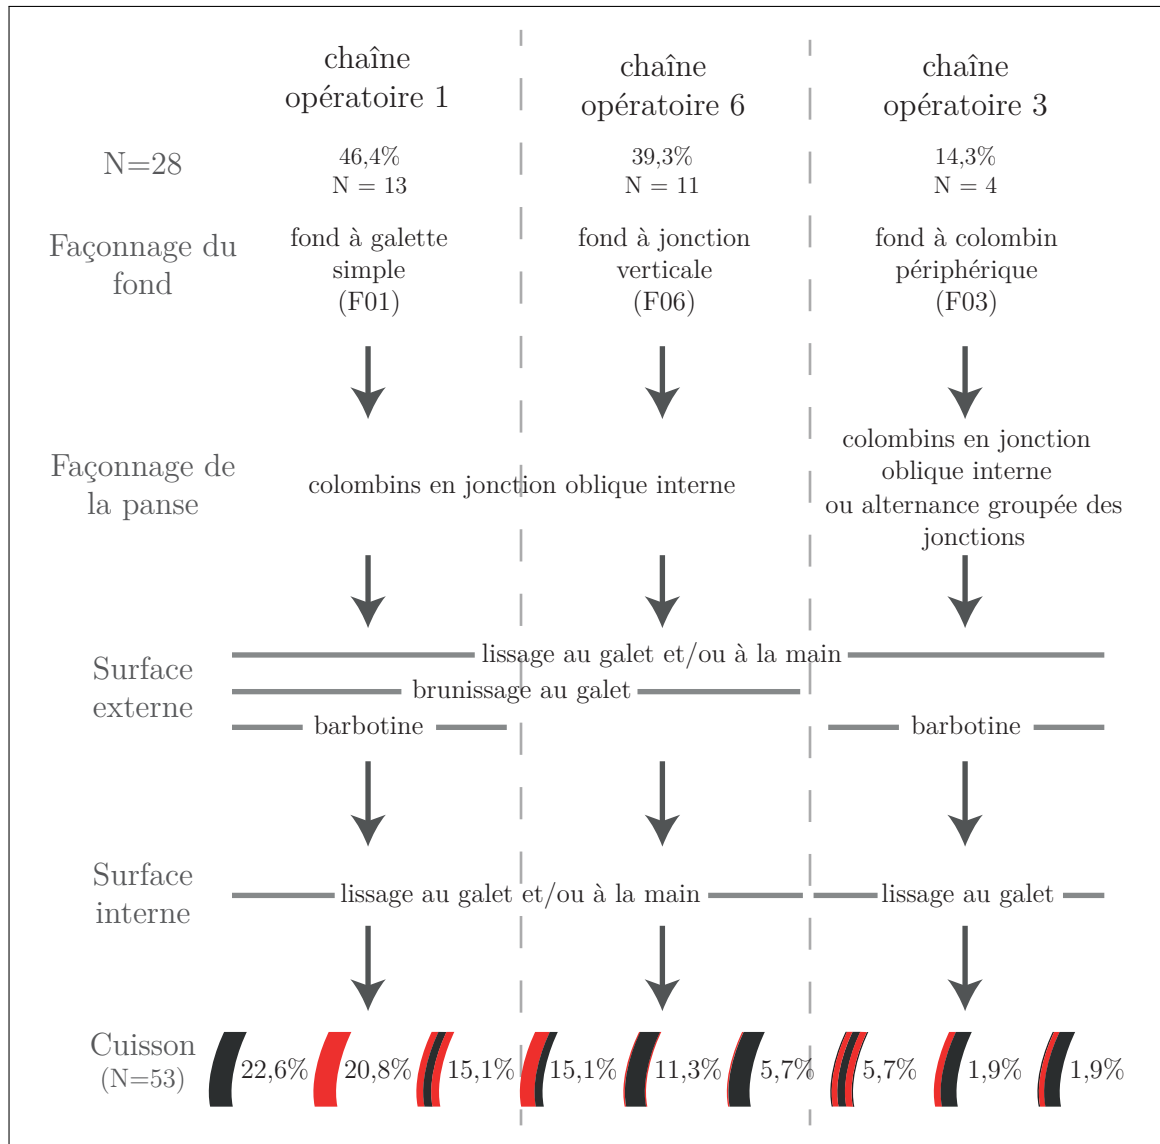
| | chaîne opératoire 1 | chaîne opératoire 6 | chaîne opératoire 3 |
|---|---|---|---|
| N=28 | 46,4% N = 13 | 39,3% N = 11 | 14,3% N = 4 |
| Façonnage du fond | fond à galette simple (F01) | fond à jonction verticale (F06) | fond à colombin périphérique (F03) |
| Façonnage de la panse | colombins en jonction oblique interne | colombins en jonction oblique interne | colombins en jonction oblique interne ou alternance groupée des jonctions |
| Surface externe | lissage au galet et/ou à la main; brunissage au galet; barbotine | lissage au galet et/ou à la main; brunissage au galet | lissage au galet et/ou à la main; barbotine |
| Surface interne | lissage au galet et/ou à la main | lissage au galet et/ou à la main | lissage au galet |

Cuisson (N=53) 22,6% 20,8% 15,1% 15,1% 11,3% 5,7% 5,7% 1,9% 1,9%